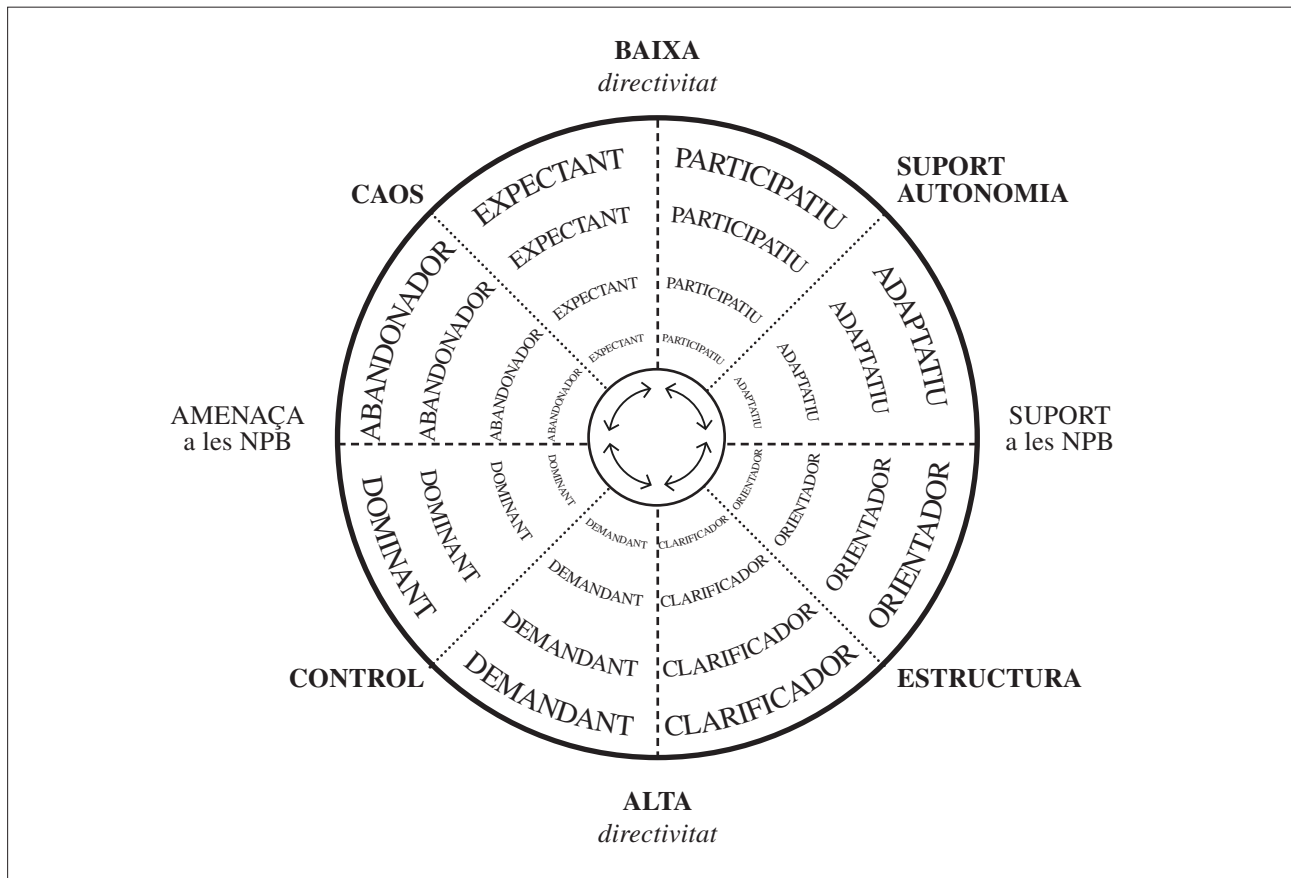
**BAIXA**
*directivitat*

**CAOS**

**SUPORT AUTONOMIA**

EXPECTANT
EXPECTANT
EXPECTANT
EXPECTANT

PARTICIPATIU
PARTICIPATIU
PARTICIPATIU
PARTICIPATIU

ADAPTATIU
ADAPTATIU
ADAPTATIU
ADAPTATIU

ABANDONADOR
ABANDONADOR
ABANDONADOR
ABANDONADOR

AMENAÇA
a les NPB

SUPORT
a les NPB

DOMINANT
DOMINANT
DOMINANT
DOMINANT

ORIENTADOR
ORIENTADOR
ORIENTADOR
ORIENTADOR

DEMANDANT
DEMANDANT
DEMANDANT
DEMANDANT

CLARIFICADOR
CLARIFICADOR
CLARIFICADOR
CLARIFICADOR

**CONTROL**

**ESTRUCTURA**

**ALTA**
*directivitat*